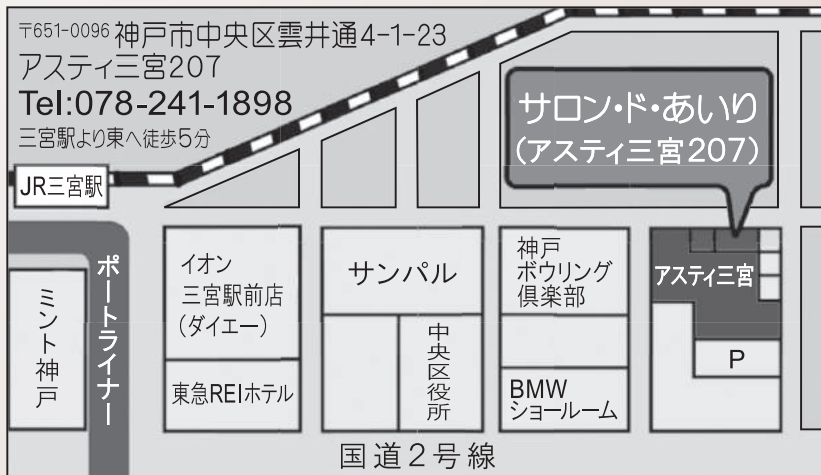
〒651-0096 神戸市中央区雲井通4-1-23
アスティ三宮207
Tel:078-241-1898
三宮駅より東へ徒歩5分

サロン・ド・あいり
（アスティ三宮207）

JR三宮駅

ミント神戸

ポートライナー

イオン
三宮駅前店
（ダイエー）

東急REIホテル

サンパル

中央区役所

神戸
ボウリング
倶楽部

BMW
ショールーム

アスティ三宮

P

国道2号線